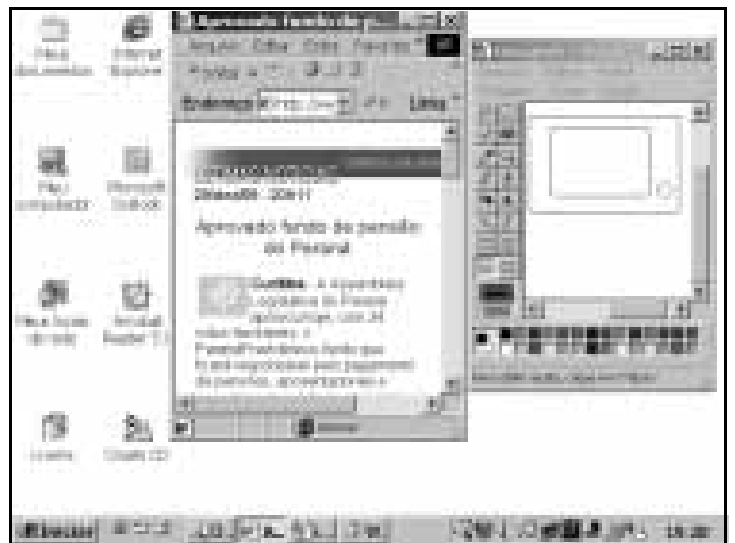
Meus documentos

Internet Explorer

Meu computador

Microsoft Outlook

Meus locais de rede

Acrobat Reader 5.0

Lixeira

Gravar CD

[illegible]

Arquivo Editar Exibir Favoritos

Endereço

Links

29/abr/08 - 20h11

Aprovado fundo de pensão do Paraná

Curitiba - A Assembleia Legislativa do Paraná aprovou hoje, com 34 votos favoráveis, o ParanáPrevidência, fundo que ficará responsável pelo pagamento de pensões, aposentadorias e

Iniciar

14:30